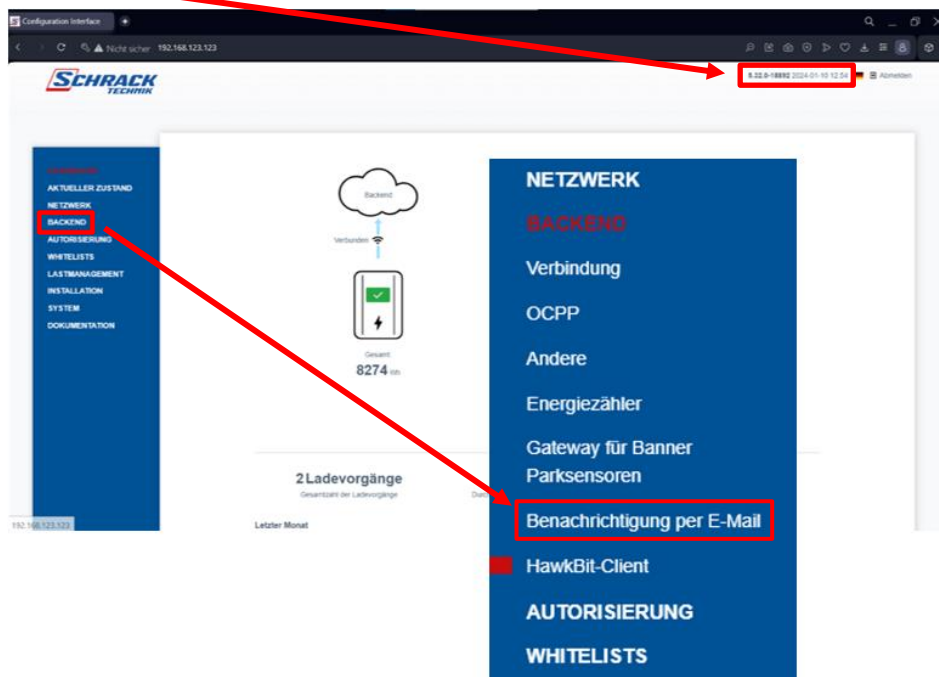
Configuration Interface

Nicht sicher 192.168.123.123

SCHRACK TECHNIK

5.32.0-18892 2024-01-10 12:54 Abmelden

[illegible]
AKTUELLER ZUSTAND
NETZWERK
BACKEND
AUTORISIERUNG
WHITELISTS
LASTMANAGEMENT
INSTALLATION
SYSTEM
DOKUMENTATION

Backend

Verbunden

Gesamt
8274 kWh

2 Ladevorgänge
Gesamtzahl der Ladevorgänge

Durc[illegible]

Letzter Monat

192.168.123.123

NETZWERK
BACKEND
Verbindung
OCPP
Andere
Energiezähler
Gateway für Banner Parksensoren
Benachrichtigung per E-Mail
HawkBit-Client
AUTORISIERUNG
WHITELISTS